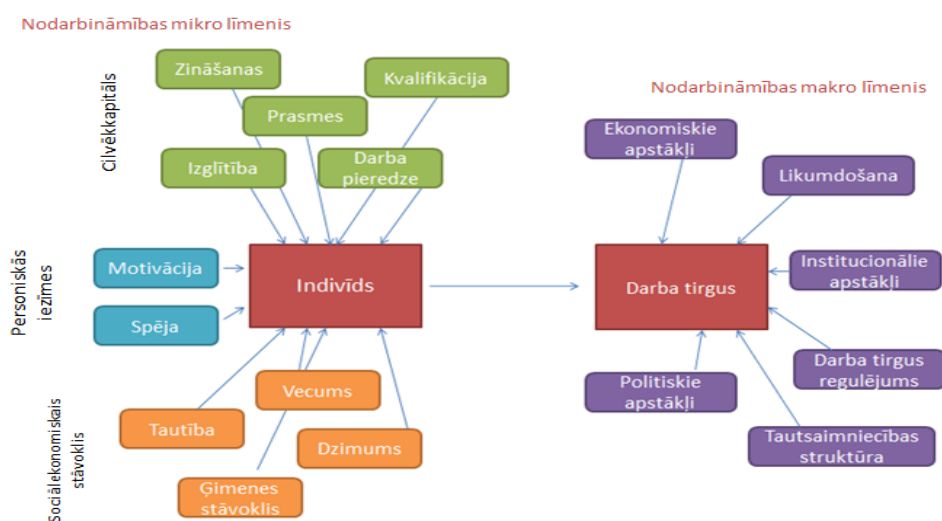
Nodarbināmības mikro līmenis

Cilvēkkapitāls

Zināšanas

Kvalifikācija

Prasmes

Izglītība

Darba pieredze

Personiskās iezīmes

Motivācija

Spēja

Indivīds

Sociālekonomiskais stāvoklis

Vecums

Tautība

Dzimums

Ģimenes stāvoklis

Nodarbināmības makro līmenis

Ekonomiskie apstākļi

Likumdošana

Institucionālie apstākļi

Darba tirgus

Darba tirgus regulējums

Politiskie apstākļi

Tautsaimniecības struktūra